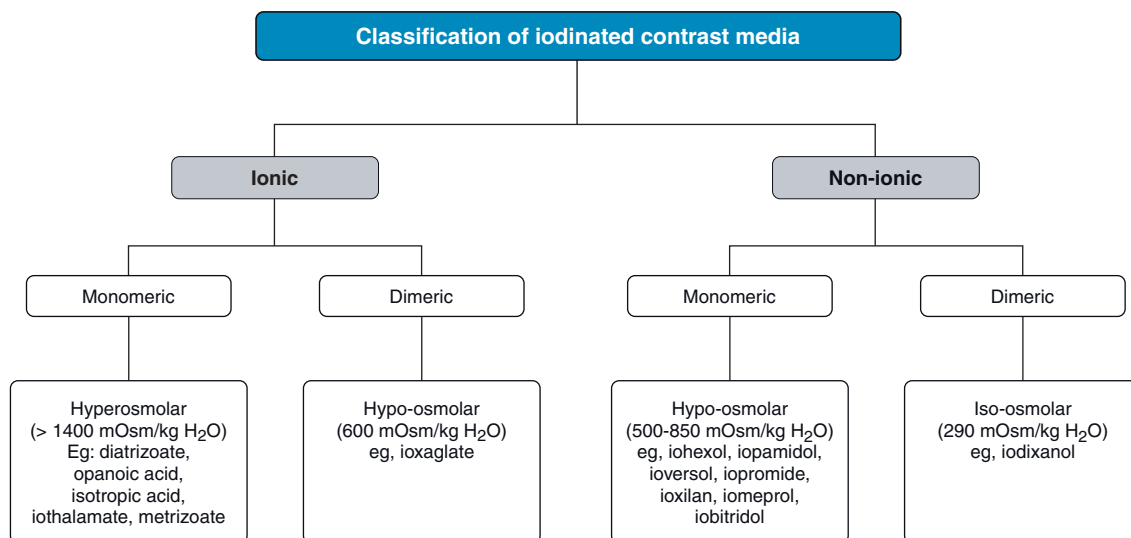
Classification of iodinated contrast media

Ionic

Non-ionic

Monomeric

Dimeric

Monomeric

Dimeric

Hyperosmolar (> 1400 mOsm/kg $H_2O$) Eg: diatrizoate, opanoic acid, isotropic acid, iothalamate, metrizoate

Hypo-osmolar (600 mOsm/kg $H_2O$) eg, ioxaglate

Hypo-osmolar (500-850 mOsm/kg $H_2O$) eg, iohexol, iopamidol, ioversol, iopromide, ioxilan, iomeprol, iobitridol

Iso-osmolar (290 mOsm/kg $H_2O$) eg, iodixanol